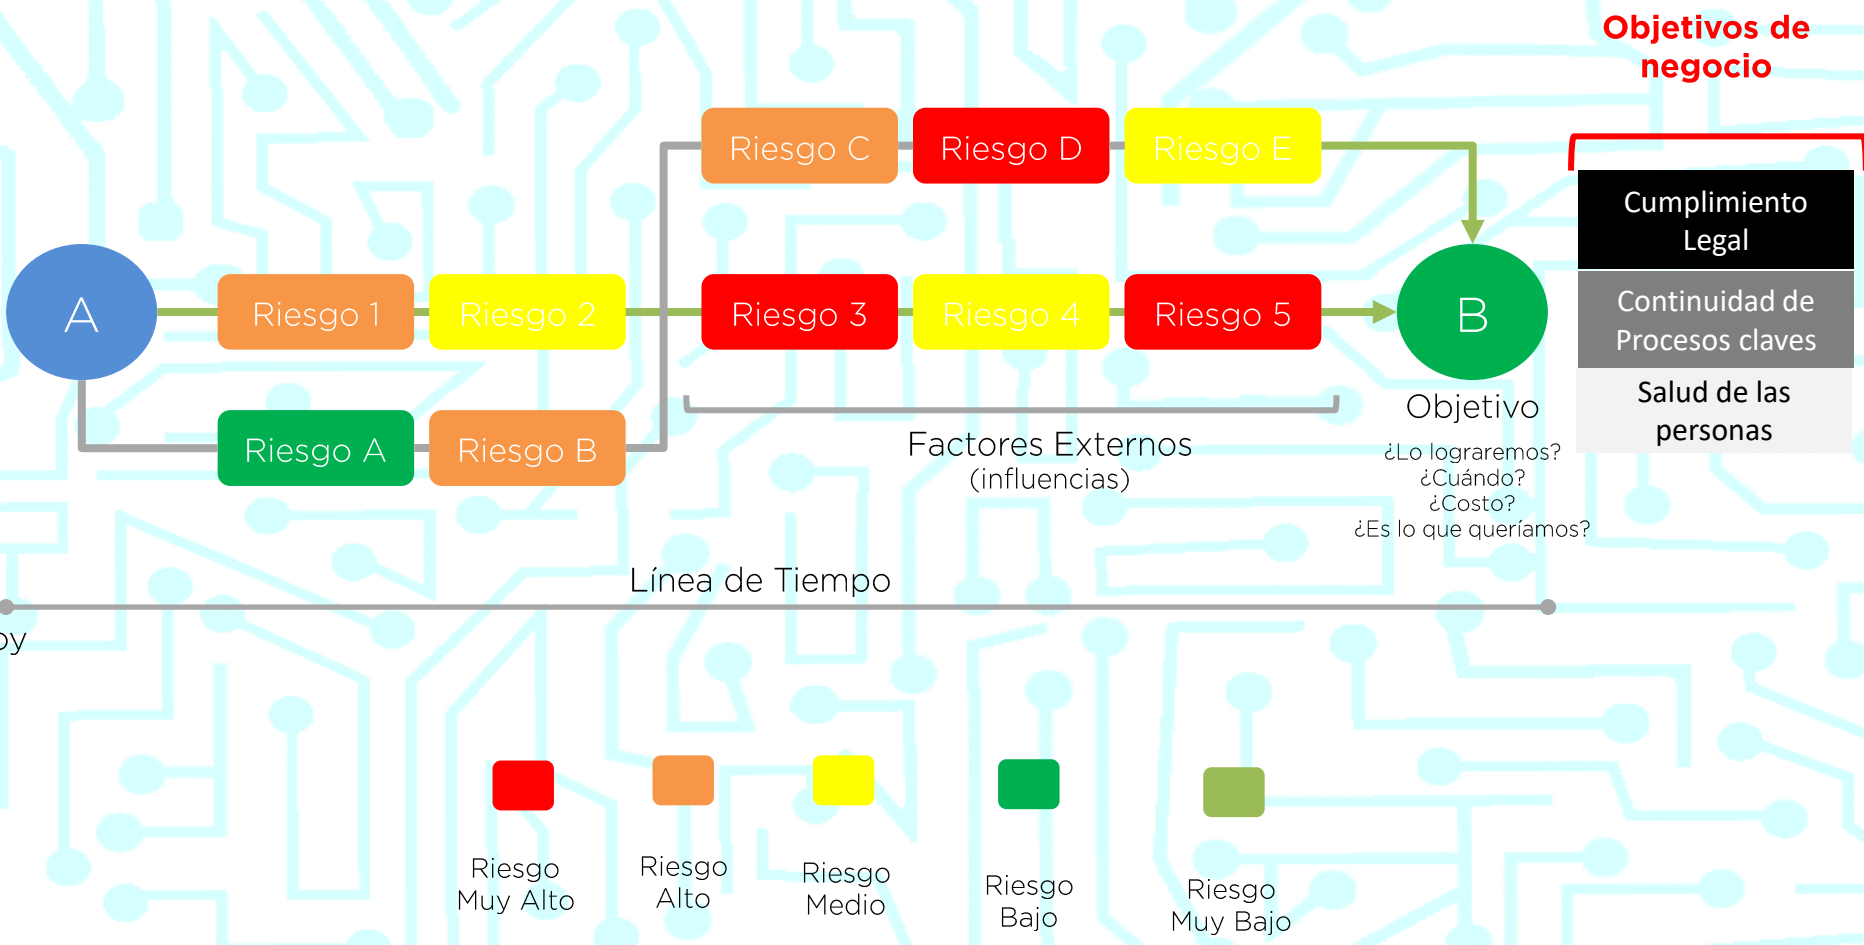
Objetivos de negocio

Riesgo C
Riesgo D
Riesgo E

Cumplimiento Legal

Continuidad de Procesos claves

Salud de las personas

A
Riesgo 1
Riesgo 2
Riesgo 3
Riesgo 4
Riesgo 5
B

Riesgo A
Riesgo B

Objetivo

¿Lo lograremos?
¿Cuándo?
¿Costo?
¿Es lo que queríamos?

Factores Externos
(influencias)

Línea de Tiempo

oy

Riesgo Muy Alto

Riesgo Alto

Riesgo Medio

Riesgo Bajo

Riesgo Muy Bajo